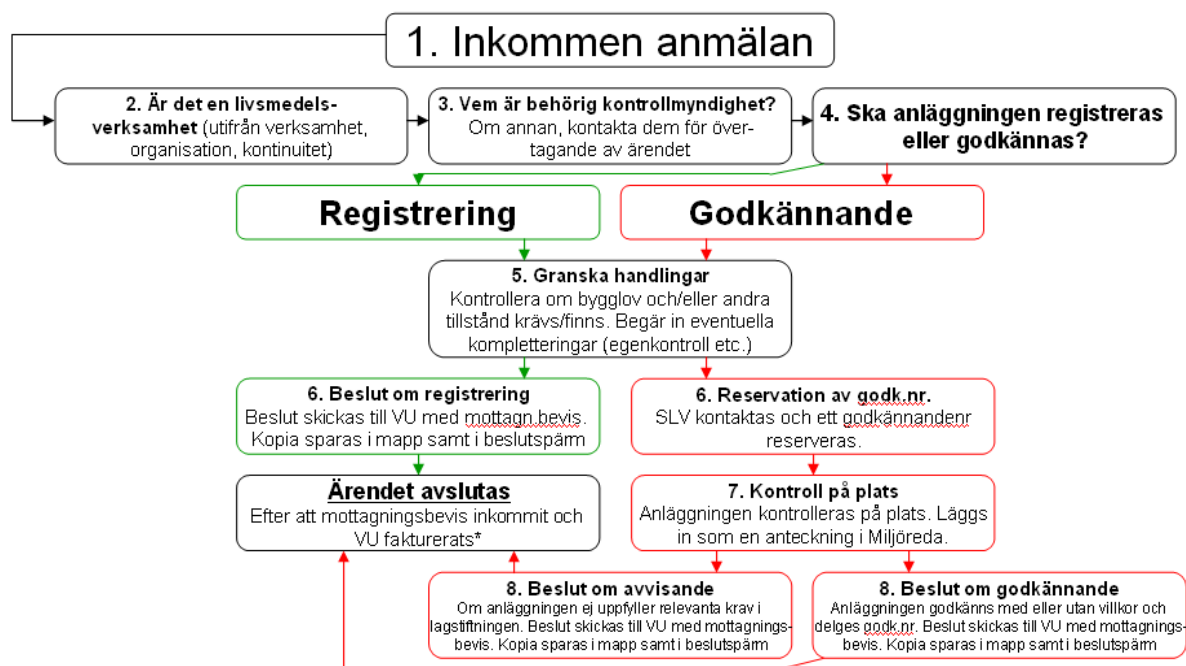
1. Inkommen anmälan

2. Är det en livsmedelsverksamhet (utifrån verksamhet, organisation, kontinuitet)

3. Vem är behörig kontrollmyndighet? Om annan, kontakta dem för övertagande av ärendet

4. Ska anläggningen registreras eller godkännas?

Registrering

Godkännande

5. Granska handlingar
Kontrollera om bygglov och/eller andra tillstånd krävs/finns. Begär in eventuella kompletteringar (egenkontroll etc.)

6. Beslut om registrering
Beslut skickas till VU med mottagn bevis. Kopia sparas i mapp samt i beslutspärm

6. Reservation av godk.nr.
SLV kontaktas och ett godkännandenr reserveras.

Ärendet avslutas
Efter att mottagningsbevis inkommit och VU fakturerats*

7. Kontroll på plats
Anläggningen kontrolleras på plats. Läggs in som en anteckning i Miljöreda.

8. Beslut om avvisande
Om anläggningen ej uppfyller relevanta krav i lagstiftningen. Beslut skickas till VU med mottagningsbevis. Kopia sparas i mapp samt i beslutspärm

8. Beslut om godkännande
Anläggningen godkänns med eller utan villkor och delges godk.nr. Beslut skickas till VU med mottagningsbevis. Kopia sparas i mapp samt i beslutspärm